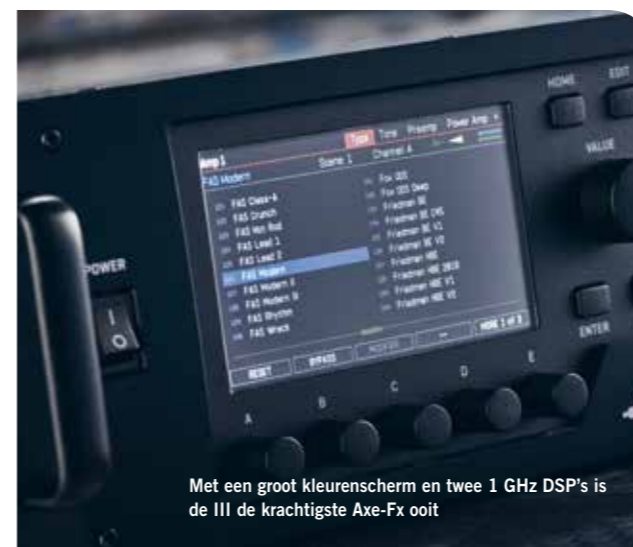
HOME
EDIT
VALUE
POWER
I
O
ENTER

Type Tone Preamp Power Amp
Amp 1
Scene 1 Channel A
FAS Modern

FAS Class-A
FAS Crunch
FAS Hot Rod
FAS Lead 1
FAS Lead 2
FAS Modern
FAS Modern II
FAS Modern III
FAS Rhythm
FAS Wreck

Fox ODS
Fox ODS Deep
Friedman BE
Friedman BE C45
Friedman BE V1
Friedman BE V2
Friedman HBE
Friedman HBE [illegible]
Friedman HBE V1
Friedman HBE V2

RESET
BYPASS
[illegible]
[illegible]
HIDE 1 of 2

A
B
C
D
E

Met een groot kleurenscherm en twee 1 GHz DSP's is de III de krachtigste Axe-Fx ooit